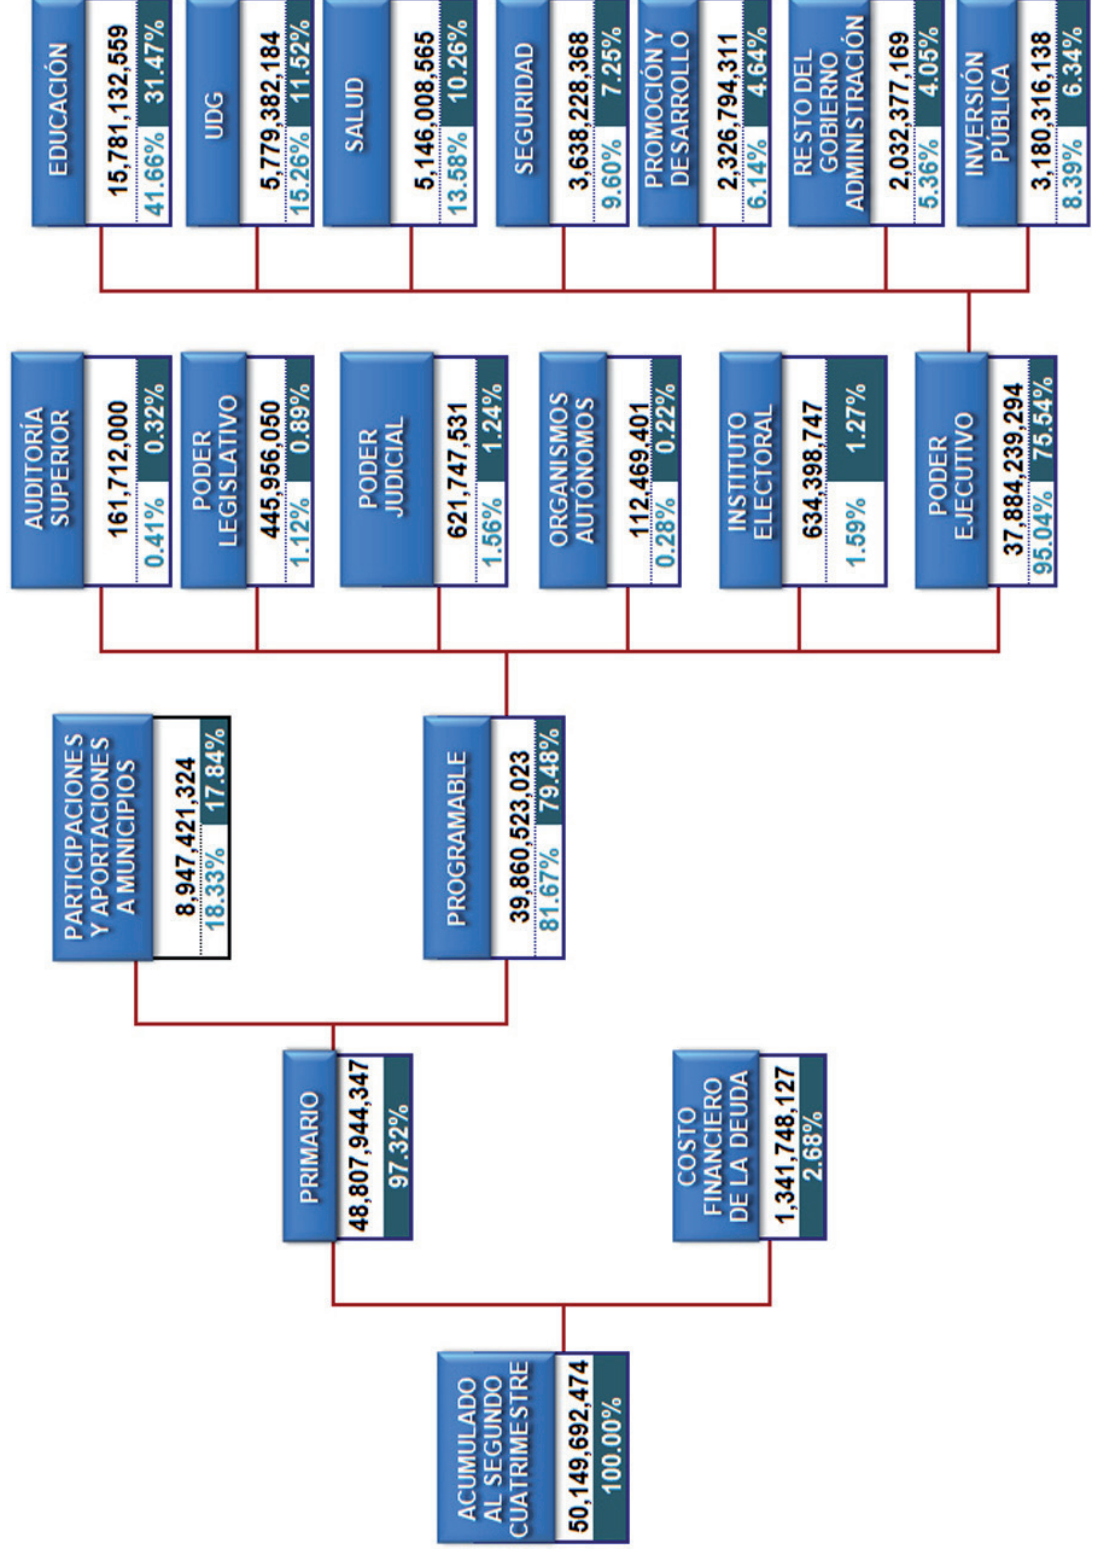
EDUCACIÓN
15,781,132,559
41.66% 31.47%

UDG
5,779,382,184
15.26% 11.52%

SALUD
5,146,008,565
13.58% 10.26%

SEGURIDAD
3,638,228,368
9.60% 7.25%

PROMOCIÓN Y DESARROLLO
2,326,794,311
6.14% 4.64%

RESTO DEL GOBIERNO ADMINISTRACIÓN
2,032,377,169
5.36% 4.05%

INVERSIÓN PUBLICA
3,180,316,138
8.39% 6.34%

AUDITORÍA SUPERIOR
161,712,000
0.41% 0.32%

PODER LEGISLATIVO
445,956,050
1.12% 0.89%

PODER JUDICIAL
621,747,531
1.56% 1.24%

ORGANISMOS AUTONOMOS
112,469,401
0.28% 0.22%

INSTITUTO ELECTORAL
634,398,747
1.59% 1.27%

PODER EJECUTIVO
37,884,239,294
95.04% 75.54%

PARTICIPACIONES Y APORTACIONES A MUNICIPIOS
8,947,421,324
18.33% 17.84%

PROGRAMABLE
39,860,523,023
81.67% 79.48%

PRIMARIO
48,807,944,347
97.32%

COSTO FINANCIERO DE LA DEUDA
1,341,748,127
2.68%

ACUMULADO AL SEGUNDO CUATRIMESTRE
50,149,692,474
100.00%